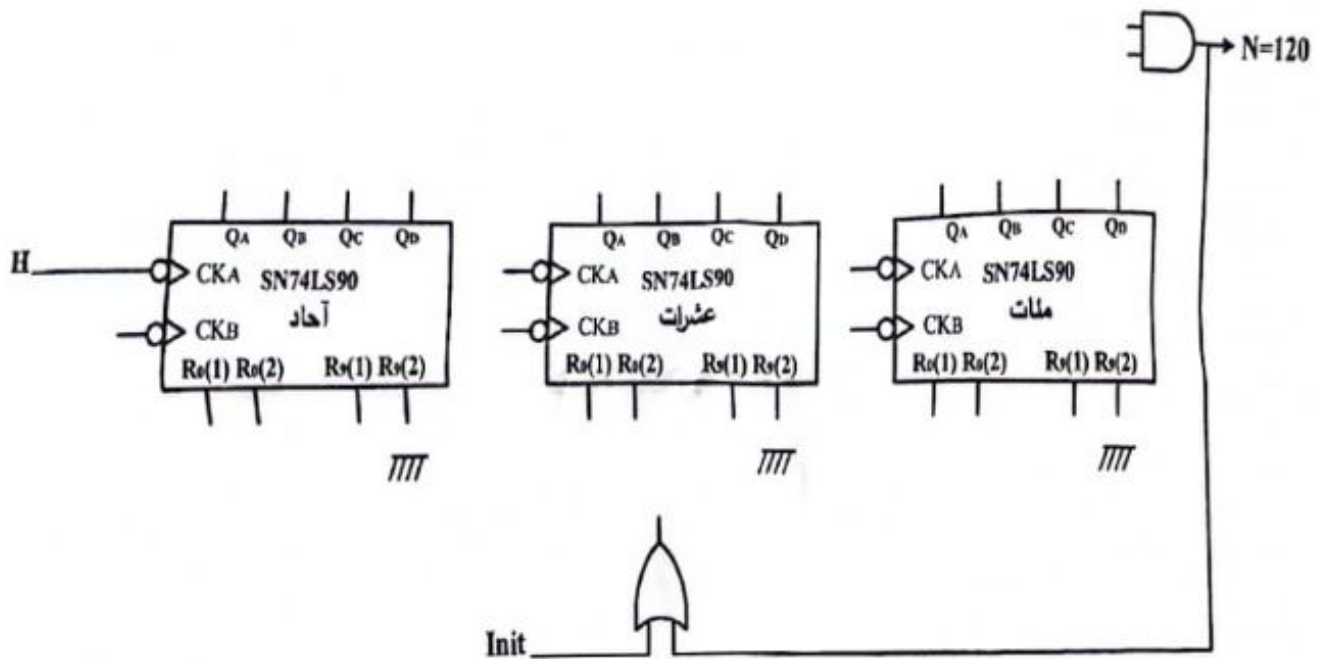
N=120

H

$Q_A$ $Q_B$ $Q_C$ $Q_D$
$CK_A$ SN74LS90
$CK_B$ آحاد
$R_0(1)$ $R_0(2)$ $R_9(1)$ $R_9(2)$

$Q_A$ $Q_B$ $Q_C$ $Q_D$
$CK_A$ SN74LS90
$CK_B$ عشرات
$R_0(1)$ $R_0(2)$ $R_9(1)$ $R_9(2)$

$Q_A$ $Q_B$ $Q_C$ $Q_D$
$CK_A$ SN74LS90
$CK_B$ مئات
$R_0(1)$ $R_0(2)$ $R_9(1)$ $R_9(2)$

Init